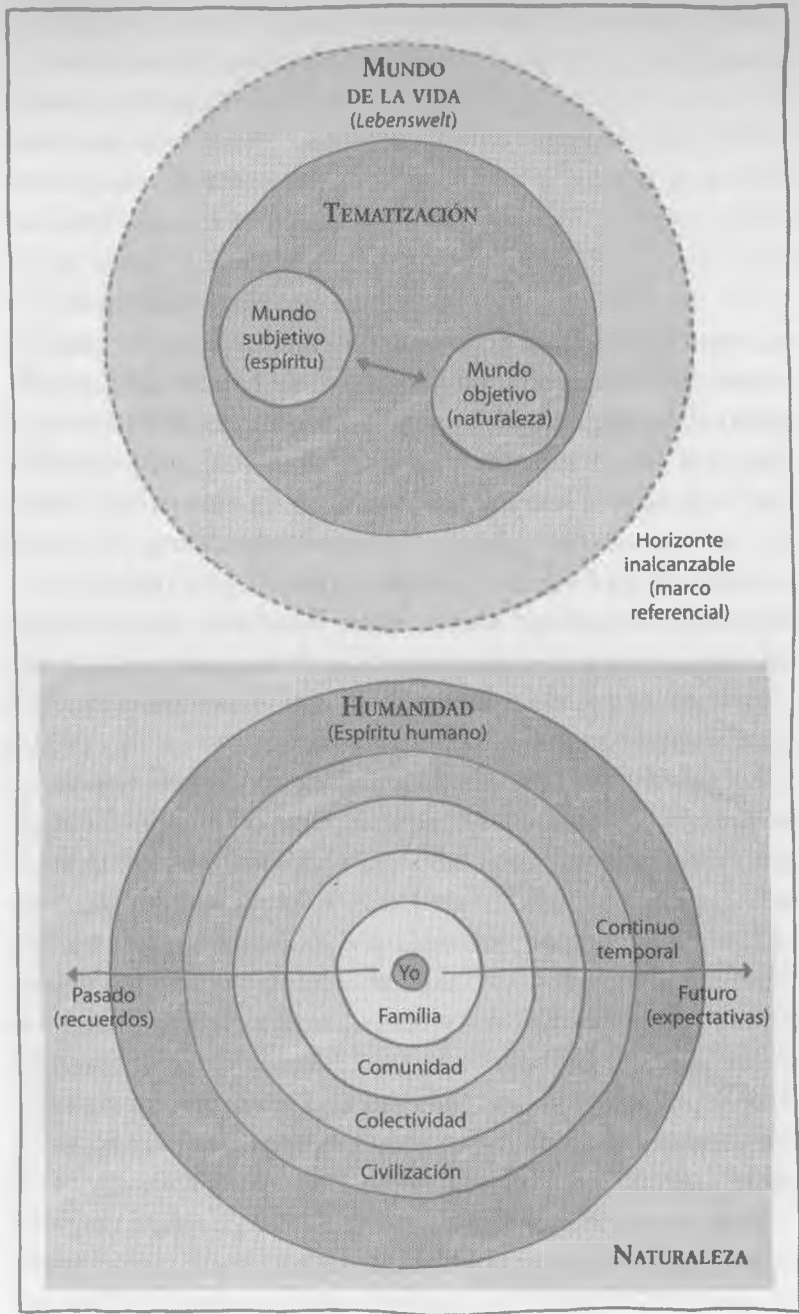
MUNDO DE LA VIDA
(Lebenswelt)

TEMATIZACIÓN

Mundo subjetivo (espíritu)

Mundo objetivo (naturaleza)

Horizonte inalcanzable (marco referencial)

HUMANIDAD
(Espíritu humano)

Continuo temporal

Pasado (recuerdos)

Yo

Futuro (expectativas)

Família

Comunidad

Colectividad

Civilización

NATURALEZA